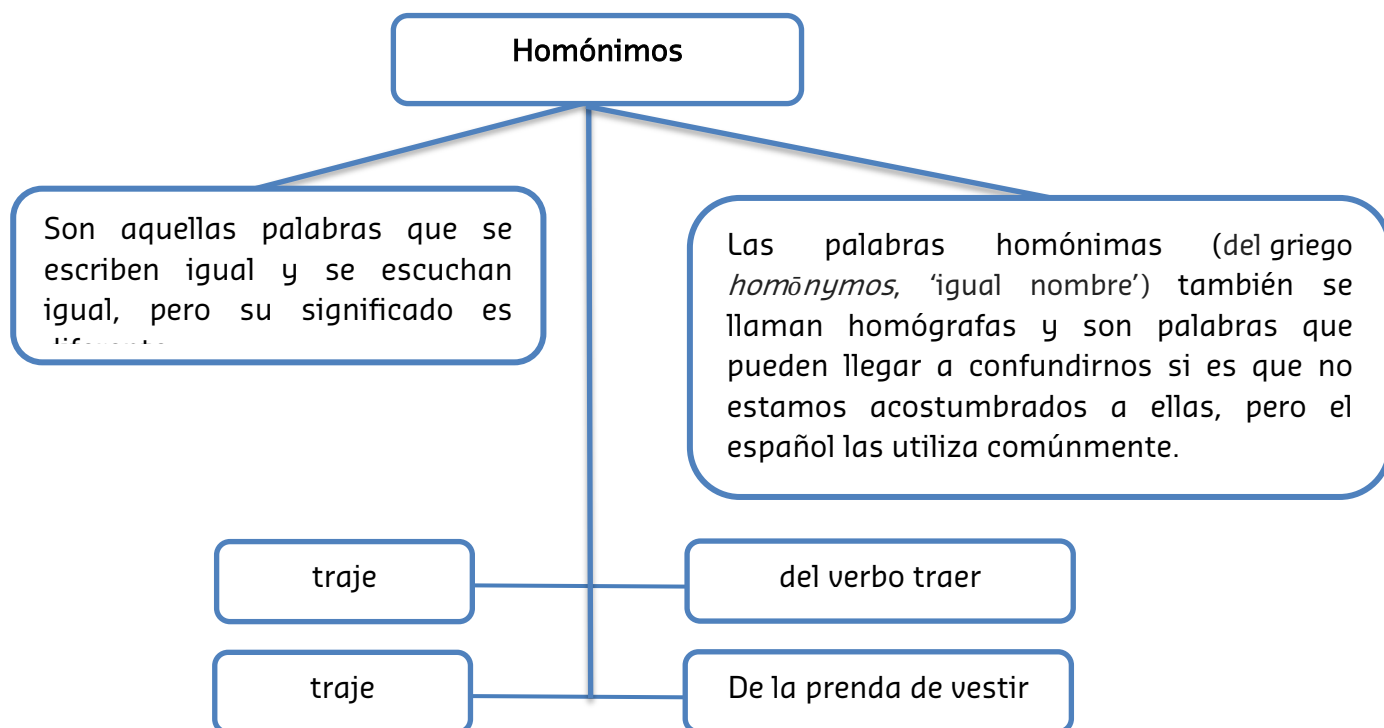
Homónimos

Son aquellas palabras que se escriben igual y se escuchan igual, pero su significado es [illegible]

Las palabras homónimas (del griego *homōnymos*, 'igual nombre') también se llaman homógrafas y son palabras que pueden llegar a confundirnos si es que no estamos acostumbrados a ellas, pero el español las utiliza comúnmente.

traje

del verbo traer

traje

De la prenda de vestir